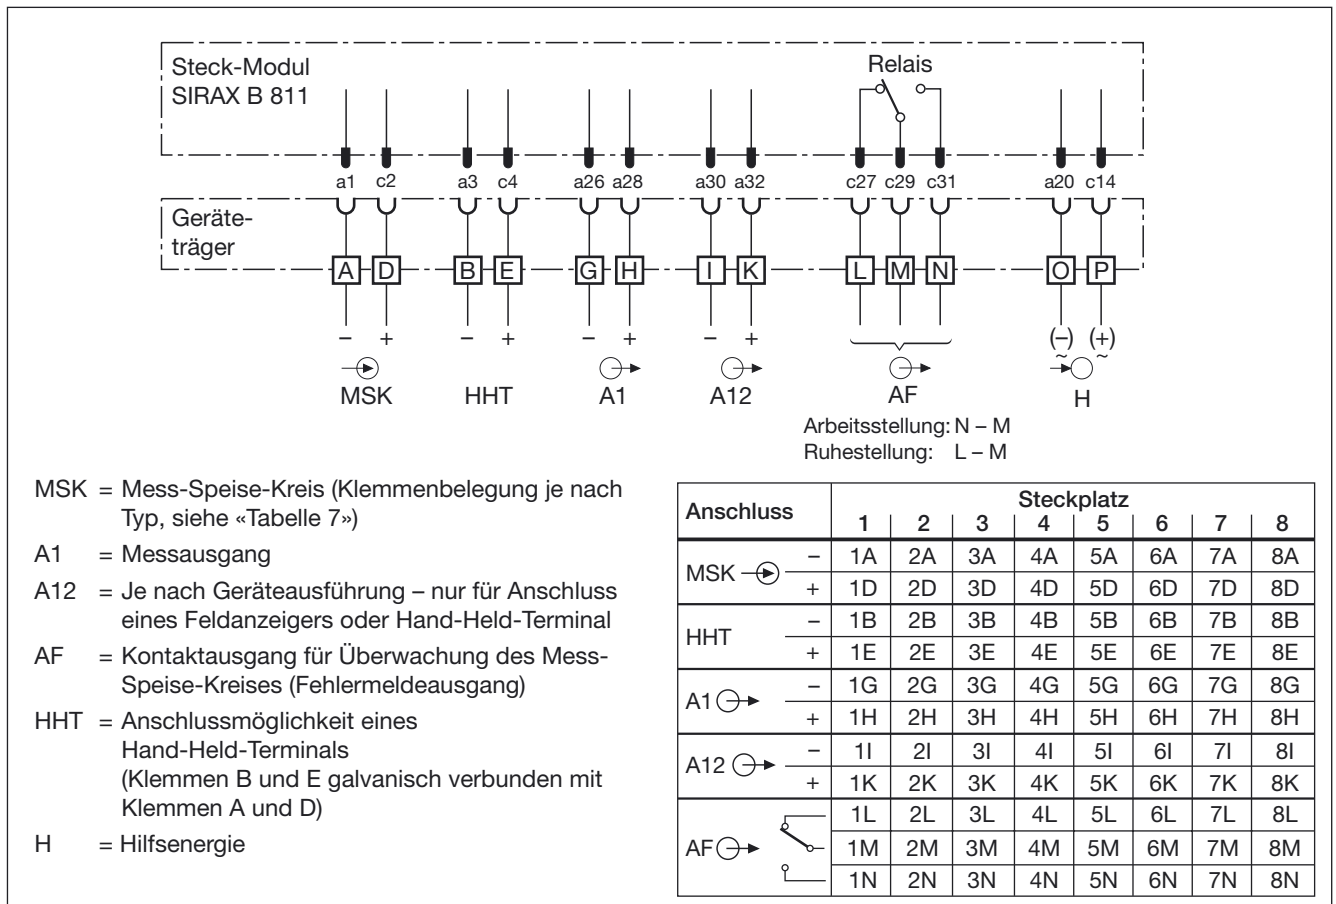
Steck-Modul
SIRAX B 811

Relais

a1 c2 a3 c4 a26 a28 a30 a32 c27 c29 c31 a20 c14

Geräteträger

A D B E G H I K L M N O P

− + − + − + − + (−) (+)

MSK HHT A1 A12 AF H

Arbeitsstellung: N – M
Ruhestellung: L – M

MSK = Mess-Speise-Kreis (Klemmenbelegung je nach Typ, siehe «Tabelle 7»)

A1 = Messausgang

A12 = Je nach Geräteausführung – nur für Anschluss eines Feldanzeigers oder Hand-Held-Terminal

AF = Kontaktausgang für Überwachung des Mess-Speise-Kreises (Fehlermeldeausgang)

HHT = Anschlussmöglichkeit eines Hand-Held-Terminals (Klemmen B und E galvanisch verbunden mit Klemmen A und D)

H = Hilfsenergie

| Anschluss | | Steckplatz 1 | 2 | 3 | 4 | 5 | 6 | 7 | 8 |
|---|---|---|---|---|---|---|---|---|---|
| MSK | − | 1A | 2A | 3A | 4A | 5A | 6A | 7A | 8A |
| | + | 1D | 2D | 3D | 4D | 5D | 6D | 7D | 8D |
| HHT | − | 1B | 2B | 3B | 4B | 5B | 6B | 7B | 8B |
| | + | 1E | 2E | 3E | 4E | 5E | 6E | 7E | 8E |
| A1 | − | 1G | 2G | 3G | 4G | 5G | 6G | 7G | 8G |
| | + | 1H | 2H | 3H | 4H | 5H | 6H | 7H | 8H |
| A12 | − | 1I | 2I | 3I | 4I | 5I | 6I | 7I | 8I |
| | + | 1K | 2K | 3K | 4K | 5K | 6K | 7K | 8K |
| AF | | 1L | 2L | 3L | 4L | 5L | 6L | 7L | 8L |
| | | 1M | 2M | 3M | 4M | 5M | 6M | 7M | 8M |
| | | 1N | 2N | 3N | 4N | 5N | 6N | 7N | 8N |